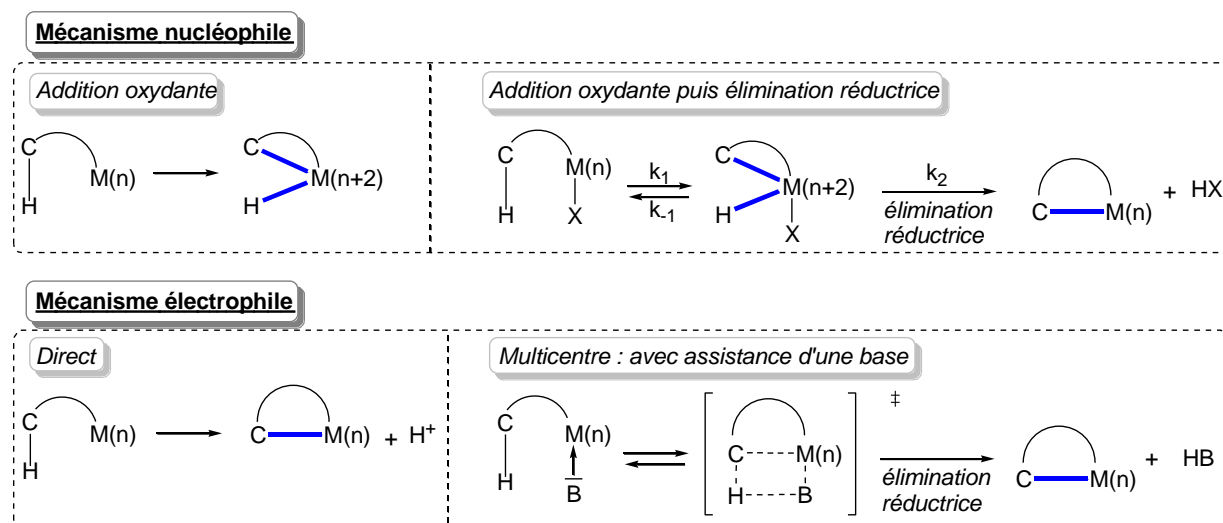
Mécanisme nucléophile

Addition oxydante

C H M(n) → C H M(n+2)

Addition oxydante puis élimination réductrice

C H M(n) X $\underset{k_{-1}}{\overset{k_1}{\rightleftharpoons}}$ C H M(n+2) X $\xrightarrow{k_2}$ élimination réductrice C M(n) + HX

Mécanisme électrophile

Direct

C H M(n) → C M(n) + $H^+$

Multicentre : avec assistance d'une base

C H M(n) B ⇌ [C M(n) H B] ‡ → élimination réductrice C M(n) + HB